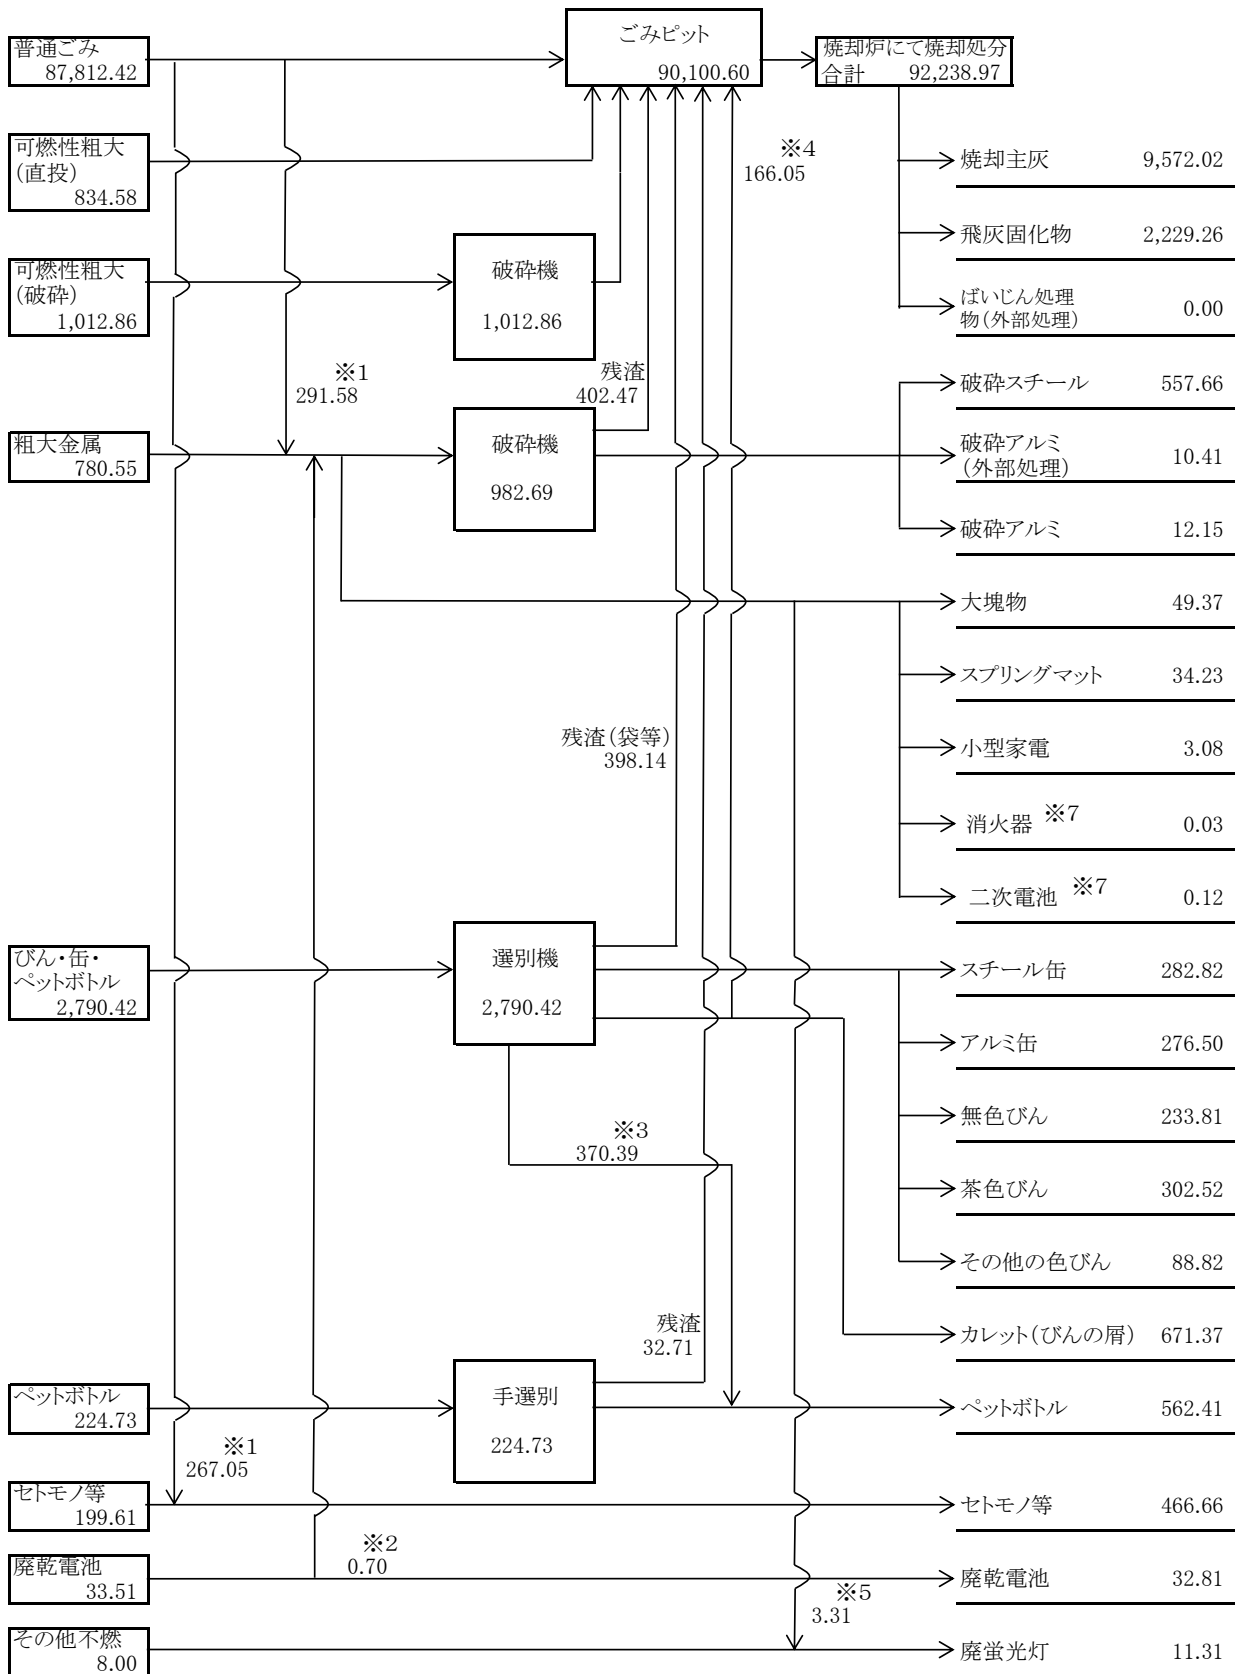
普通ごみ
87,812.42

ごみピット
90,100.60

焼却炉にて焼却処分
合計 92,238.97

可燃性粗大
(直投)
834.58

※4
166.05

焼却主灰 9,572.02

可燃性粗大
(破砕)
1,012.86

破砕機
1,012.86

飛灰固化物 2,229.26

ばいじん処理物(外部処理) 0.00

※1
291.58

残渣
402.47

破砕スチール 557.66

粗大金属
780.55

破砕機
982.69

破砕アルミ
(外部処理) 10.41

破砕アルミ 12.15

大塊物 49.37

スプリングマット 34.23

残渣(袋等)
398.14

小型家電 3.08

消火器 ※7 0.03

二次電池 ※7 0.12

びん・缶・
ペットボトル
2,790.42

選別機
2,790.42

スチール缶 282.82

アルミ缶 276.50

※3
370.39

無色びん 233.81

茶色びん 302.52

その他の色びん 88.82

残渣
32.71

カレット(びんの屑) 671.37

ペットボトル
224.73

手選別
224.73

ペットボトル 562.41

※1
267.05

セトモノ等
199.61

セトモノ等 466.66

※2
0.70

廃乾電池
33.51

廃乾電池 32.81

※5
3.31

その他不燃
8.00

廃蛍光灯 11.31